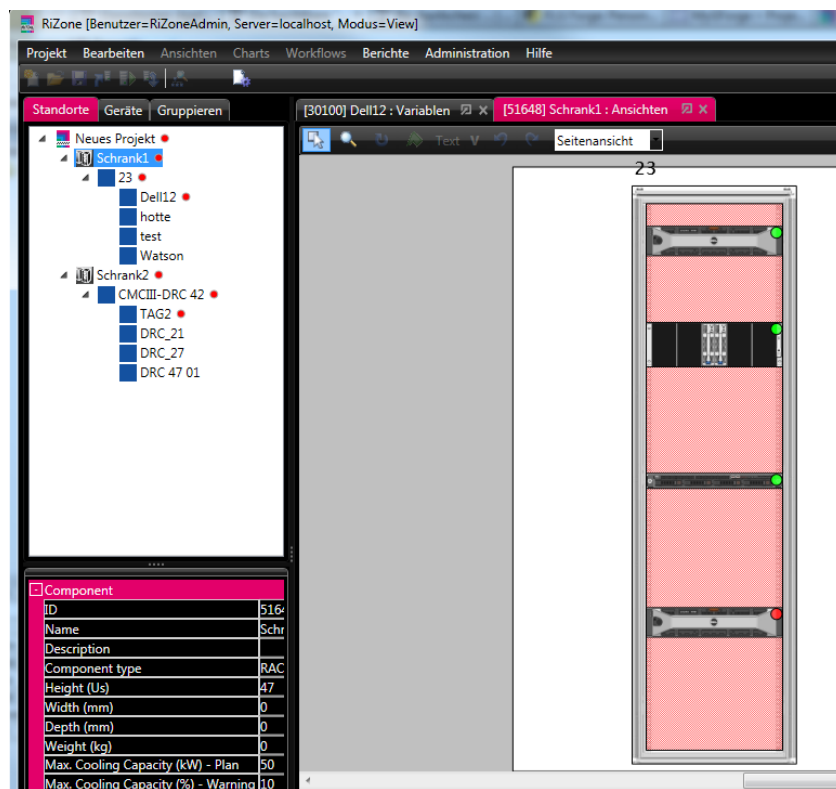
RiZone [Benutzer=RiZoneAdmin, Server=localhost, Modus=View]

Projekt Bearbeiten Ansichten Charts Workflows Berichte Administration Hilfe

Standorte Geräte Gruppieren

Neues Projekt
Schrank1
23
Dell12
hotte
test
Watson
Schrank2
CMCIII-DRC 42
TAG2
DRC_21
DRC_27
DRC 47 01

[30100] Dell12 : Variablen
[51648] Schrank1 : Ansichten

Text
Seitenansicht

23

| Component | |
|---|---|
| ID | 516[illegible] |
| Name | Schr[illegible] |
| Description | |
| Component type | RAC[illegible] |
| Height (Us) | 47 |
| Width (mm) | 0 |
| Depth (mm) | 0 |
| Weight (kg) | 0 |
| Max. Cooling Capacity (kW) - Plan | 50 |
| Max. Cooling Capacity (%) - Warning | 10 |